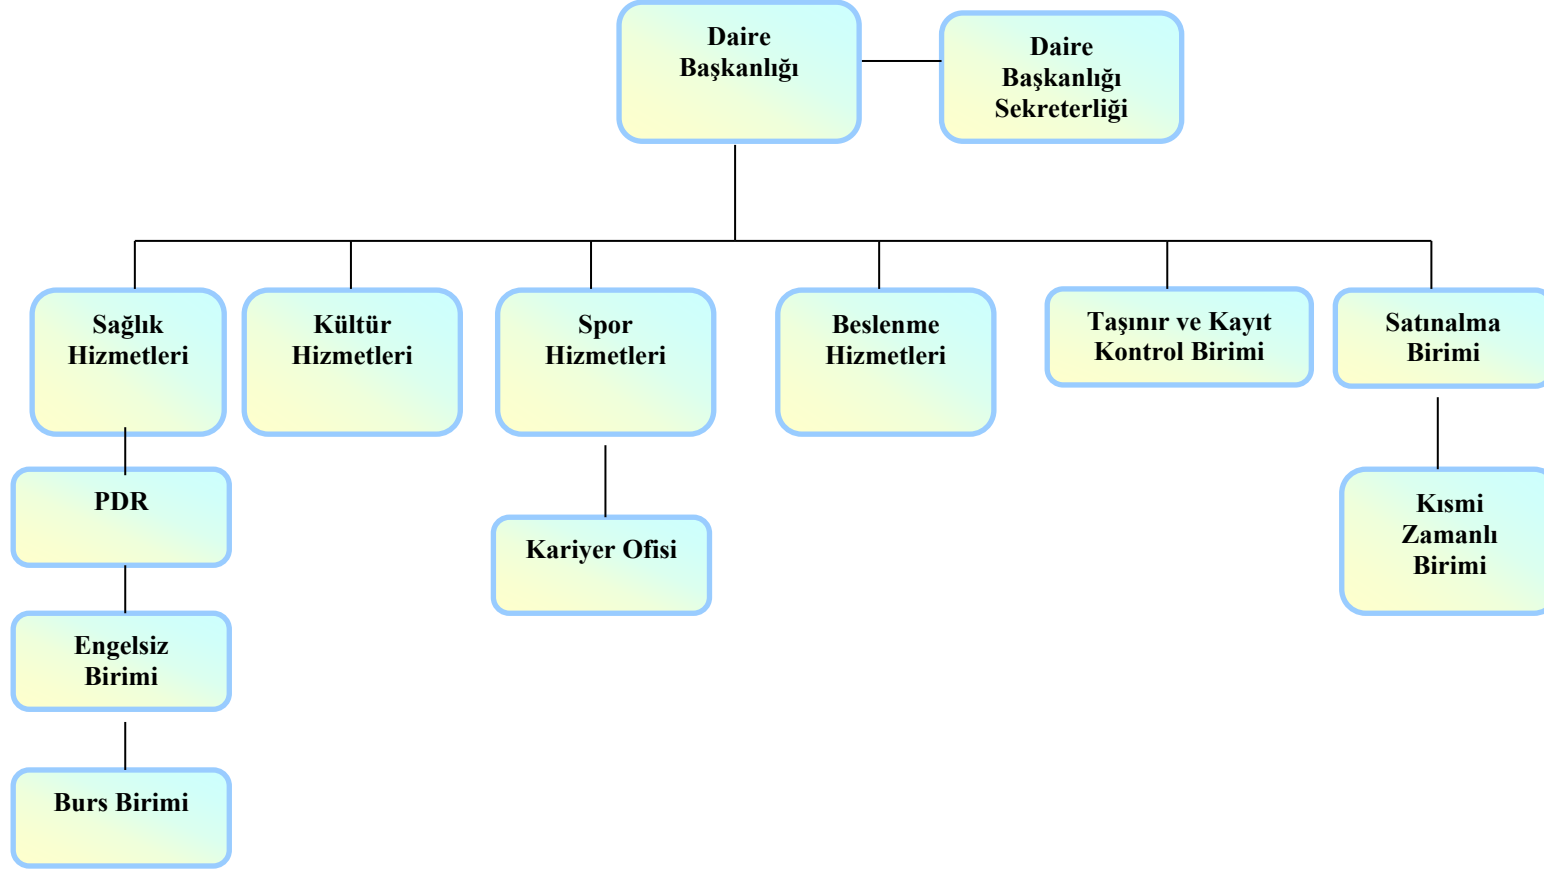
Daire Başkanlığı

Daire Başkanlığı Sekreterliği

Sağlık Hizmetleri

Kültür Hizmetleri

Spor Hizmetleri

Beslenme Hizmetleri

Taşınır ve Kayıt Kontrol Birimi

Satınalma Birimi

PDR

Engelsiz Birimi

Burs Birimi

Kariyer Ofisi

Kısmi Zamanlı Birimi